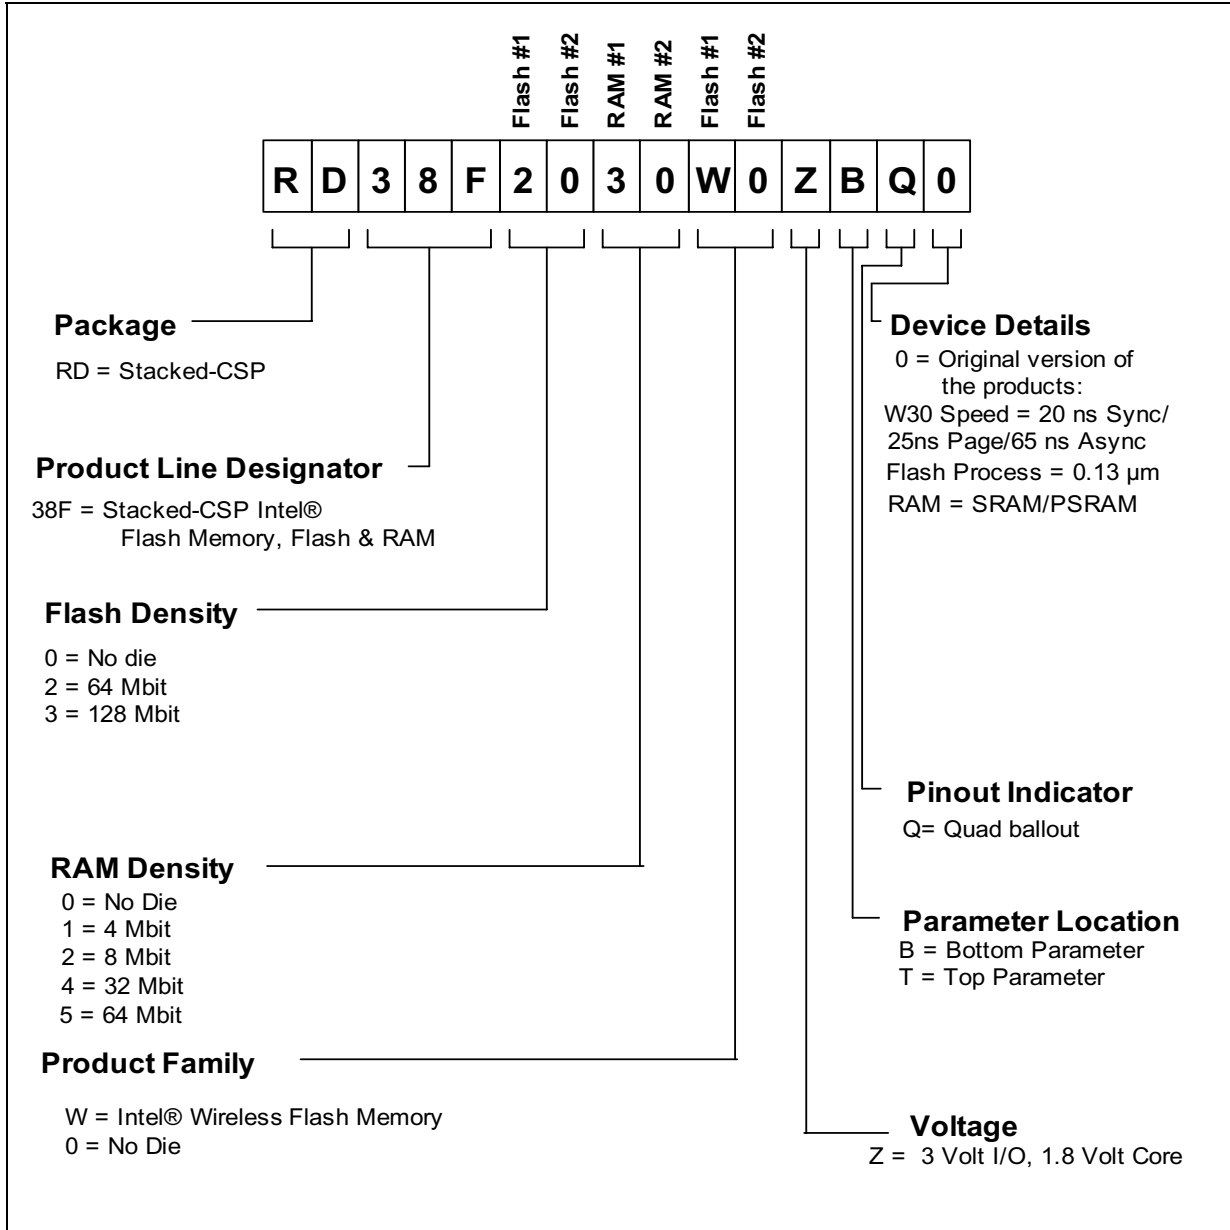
Flash #1 Flash #2 RAM #1 RAM #2 Flash #1 Flash #2

| R | D | 3 | 8 | F | 2 | 0 | 3 | 0 | W | 0 | Z | B | Q | 0 |
|---|---|---|---|---|---|---|---|---|---|---|---|---|---|---|

Package
RD = Stacked-CSP

Product Line Designator
38F = Stacked-CSP Intel® Flash Memory, Flash & RAM

Flash Density
0 = No die
2 = 64 Mbit
3 = 128 Mbit

RAM Density
0 = No Die
1 = 4 Mbit
2 = 8 Mbit
4 = 32 Mbit
5 = 64 Mbit

Product Family
W = Intel® Wireless Flash Memory
0 = No Die

Device Details
0 = Original version of the products:
W30 Speed = 20 ns Sync/ 25ns Page/65 ns Async
Flash Process = 0.13 µm
RAM = SRAM/PSRAM

Pinout Indicator
Q= Quad ballout

Parameter Location
B = Bottom Parameter
T = Top Parameter

Voltage
Z = 3 Volt I/O, 1.8 Volt Core